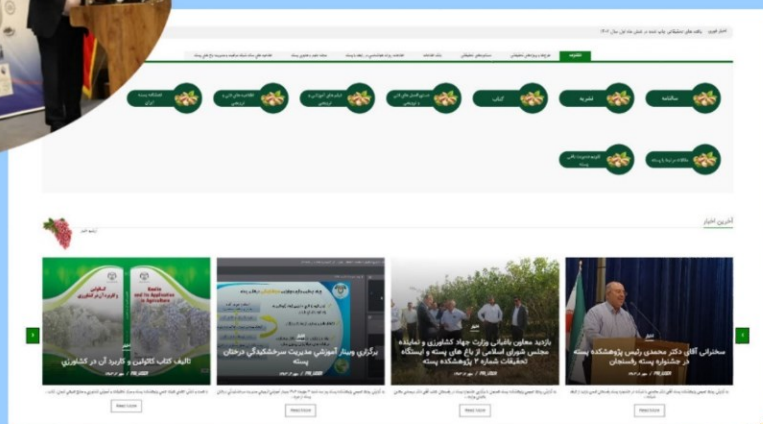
اخبار فوری: یافته های تحقیقاتی چاپ شده در شش ماه اول سال ۱۴۰۲

انتشارات

سالنامه

نشریه

کتاب

دستورالعمل های فنی و ترویجی

فیلم های آموزشی و ترویجی

اطلاعیه های کاربردی

فصلنامه پسته ایران

لینک سامانه ها

کتابچه مدیریت باغ پسته

آخرین اخبار

سخنرانی آقای دکتر محمدی رئیس پژوهشکده پسته در جشنواره پسته رفسنجان

بازدید معاون باغبانی وزارت جهاد کشاورزی و نماینده مجلس شورای اسلامی از باغ های پسته و ایستگاه تحقیقات شماره ۲ پژوهشکده پسته

برگزاری وبینار آموزشی مدیریت سرخشکیدگی درختان پسته

تألیف کتاب کائولین و کاربرد آن در کشاورزی

کائولین و کاربرد آن در کشاورزی

Kaolin and its Application in Agriculture

Read more

Read more

Read more

Read more